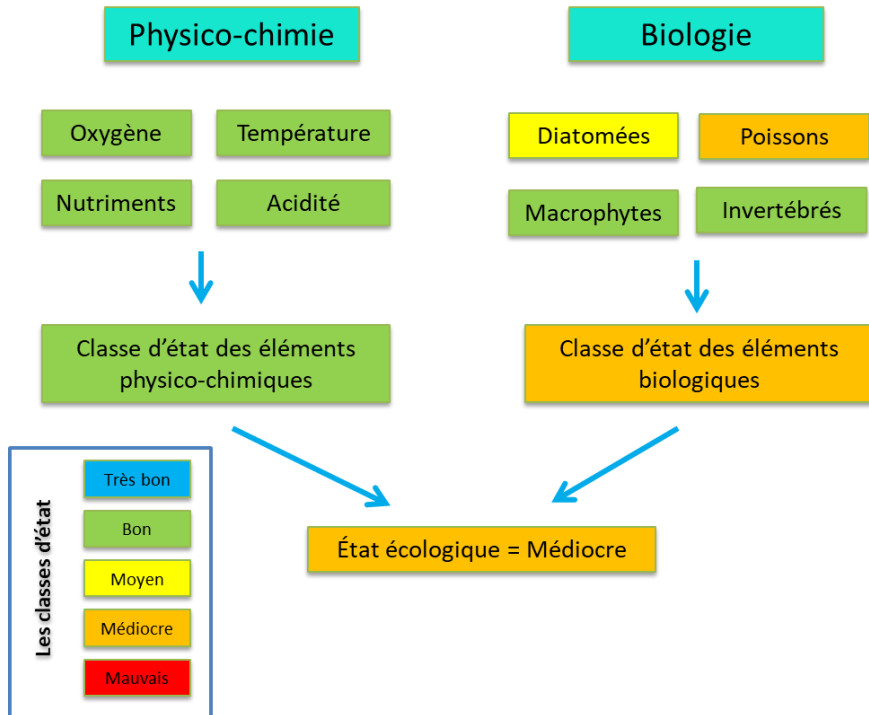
Physico-chimie

Oxygène
Température
Nutriments
Acidité

Classe d'état des éléments physico-chimiques

Biologie

Diatomées
Poissons
Macrophytes
Invertébrés

Classe d'état des éléments biologiques

Les classes d'état
Très bon
Bon
Moyen
Médiocre
Mauvais

État écologique = Médiocre